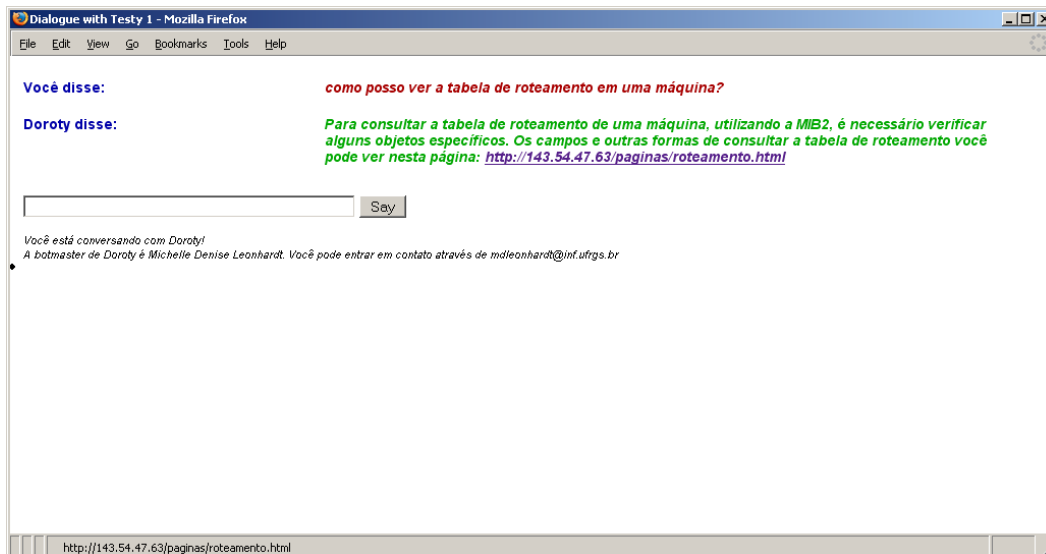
Dialogue with Testy 1 - Mozilla Firefox

File Edit View Go Bookmarks Tools Help

Você disse: como posso ver a tabela de roteamento em uma máquina?

Doroty disse: Para consultar a tabela de roteamento de uma máquina, utilizando a MIB2, é necessário verificar alguns objetos específicos. Os campos e outras formas de consultar a tabela de roteamento você pode ver nesta página: http://143.54.47.63/paginas/roteamento.html

Say

Você está conversando com Doroty!
A botmaster de Doroty é Michelle Denise Leonhardt. Você pode entrar em contato através de mdleonhardt@inf.ufrgs.br

http://143.54.47.63/paginas/roteamento.html